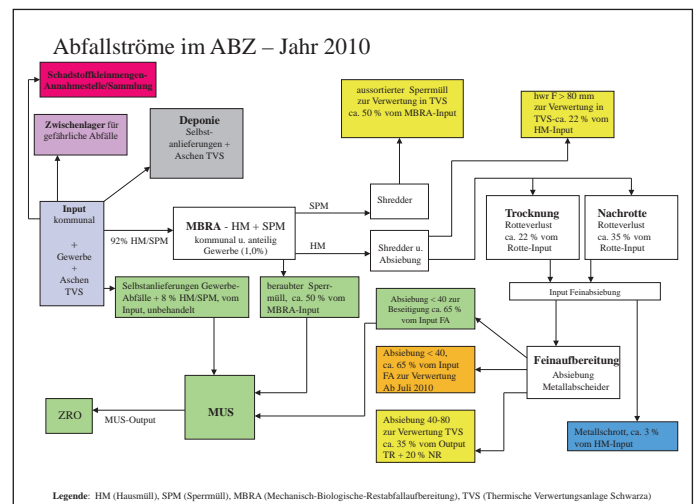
Abfallströme im ABZ – Jahr 2010

Schadstoffkleinmengen-Annahmestelle/Sammlung

Zwischenlager für gefährliche Abfälle

Deponie
Selbst-anlieferungen + Aschen TVS

aussortierter Sperrmüll zur Verwertung in TVS ca. 50 % vom MBRA-Input

hwr F > 80 mm zur Verwertung in TVS-ca. 22 % vom HM-Input

Input
kommunal
+
Gewerbe
+
Aschen TVS

92% HM/SPM

MBRA - HM + SPM
kommunal u. anteilig Gewerbe (1,0%)

SPM

Shredder

HM

Shredder u. Absiebung

Trocknung
Rotteverlust ca. 22 % vom Rotte-Input

Nachrotte
Rotteverlust ca. 35 % vom Rotte-Input

Selbstanlieferungen Gewerbe-Abfälle + 8 % HM/SPM, vom Input, unbehandelt

beraubter Sperrmüll, ca. 50 % vom MBRA-Input

Input Feinabsiebung

Absiebung < 40 zur Beseitigung ca. 65 % vom Input FA

Absiebung < 40, ca. 65 % vom Input FA zur Verwertung Ab Juli 2010

Feinaufbereitung
Absiebung
Metallabscheider

MUS

ZRO

MUS-Output

Absiebung 40-80 zur Verwertung TVS ca. 35 % vom Output TR + 20 % NR

Metallschrott, ca. 3 % vom HM-Input

Legende: HM (Hausmüll), SPM (Sperrmüll), MBRA (Mechanisch-Biologische-Restabfallaufbereitung), TVS (Thermische Verwertungsanlage Schwarza)